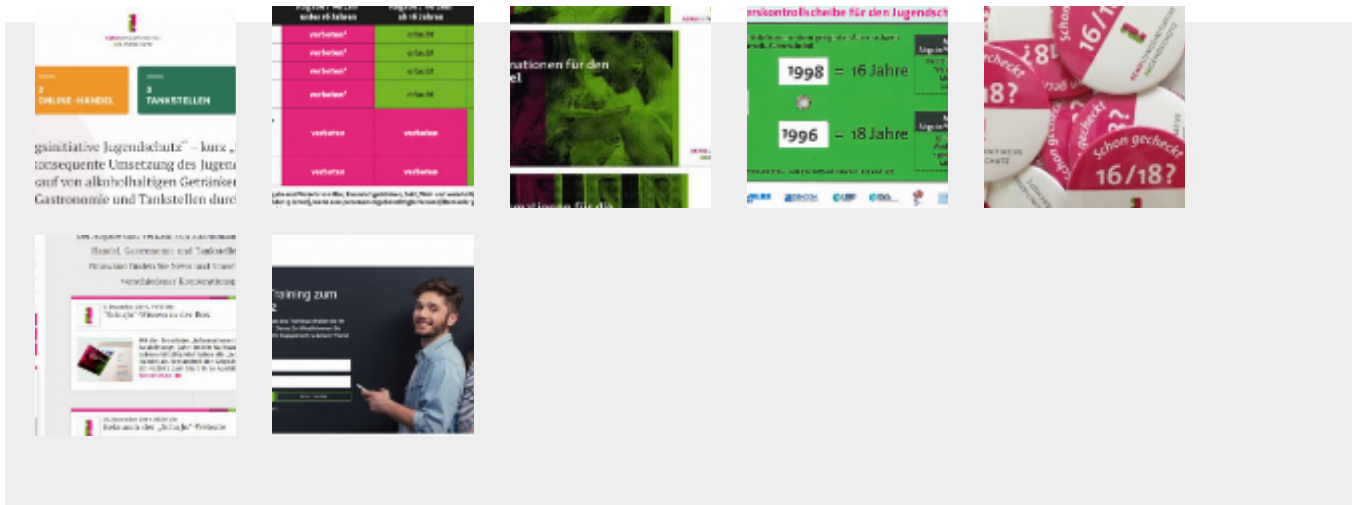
2
ONLINE-HANDEL

3
TANKSTELLEN

gsinitiative Jugendschutz" – kurz „
onsequente Umsetzung des Jugend
auf von alkoholhaltigen Getränken
Gastronomie und Tankstellen durch

unter 16 Jahren

ab 16 Jahren

| verboten¹ | erlaubt |
|---|---|
| verboten¹ | erlaubt |
| verboten¹ | erlaubt |
| verboten¹ | erlaubt |
| verboten | verboten |
| verboten | verboten |

nationen für den
el

rskontrollscheibe für den Jugendsch

1998 = 16 Jahre

1996 = 18 Jahre

Schon gecheckt
16/18?
16/18?
18?
Schon gecheckt
16/18?

Handel, Gastronomie und Tankstellen

Training zum